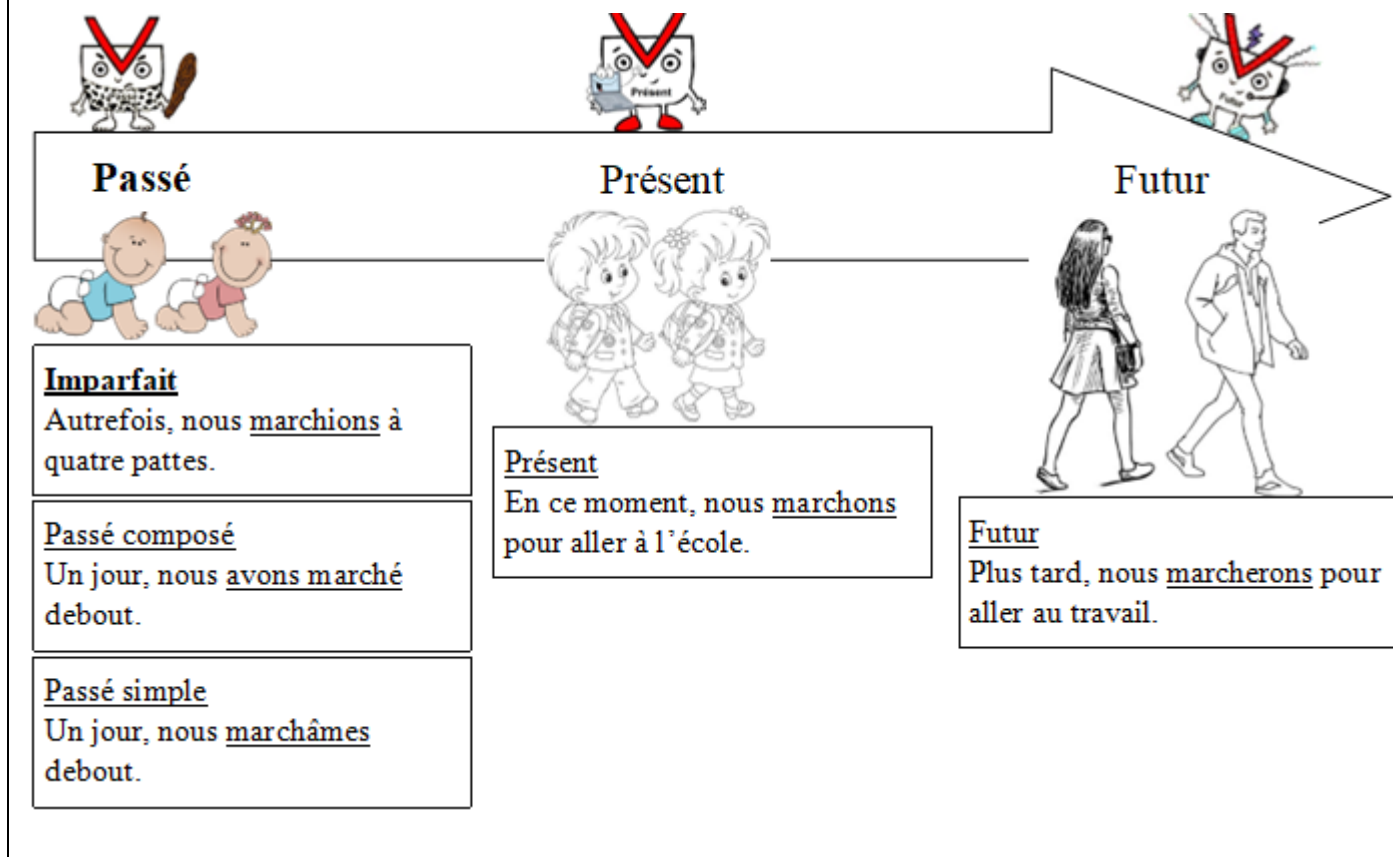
Présent

Futur

Passé

Présent

Futur

Imparfait
Autrefois, nous marchions à quatre pattes.

Passé composé
Un jour, nous avons marché debout.

Passé simple
Un jour, nous marchâmes debout.

Présent
En ce moment, nous marchons pour aller à l'école.

Futur
Plus tard, nous marcherons pour aller au travail.